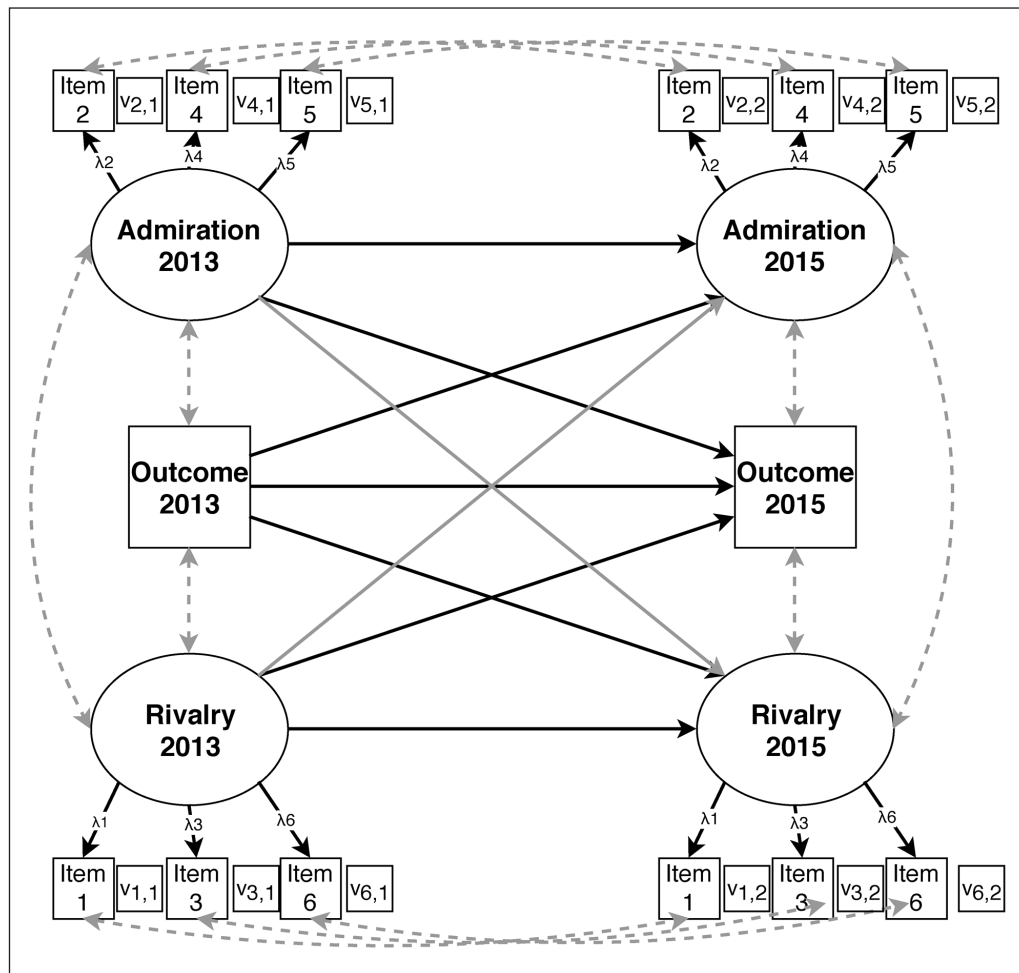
Item 2
$v_{2,1}$
Item 4
$v_{4,1}$
Item 5
$v_{5,1}$
Item 2
$v_{2,2}$
Item 4
$v_{4,2}$
Item 5
$v_{5,2}$
$\lambda_2$
$\lambda_4$
$\lambda_5$
$\lambda_2$
$\lambda_4$
$\lambda_5$
Admiration 2013
Admiration 2015
Outcome 2013
Outcome 2015
Rivalry 2013
Rivalry 2015
$\lambda_1$
$\lambda_3$
$\lambda_6$
$\lambda_1$
$\lambda_3$
$\lambda_6$
Item 1
$v_{1,1}$
Item 3
$v_{3,1}$
Item 6
$v_{6,1}$
Item 1
$v_{1,2}$
Item 3
$v_{3,2}$
Item 6
$v_{6,2}$